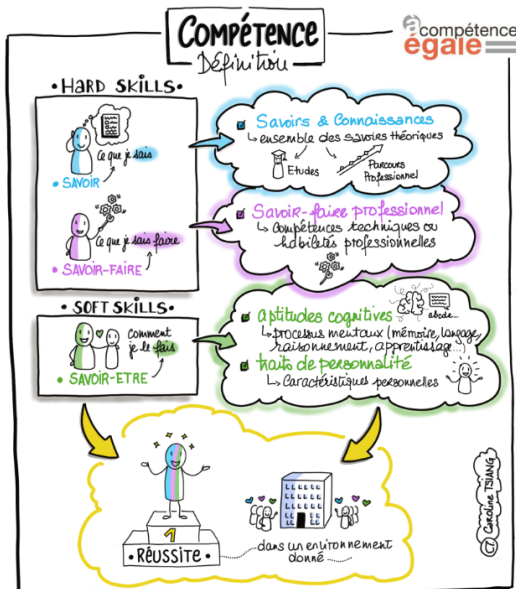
Compétence
Définition

à compétence égale

HARD SKILLS

Ce que je sais
• SAVOIR

Ce que je sais faire
• SAVOIR-FAIRE

Savoirs & Connaissances
↳ ensemble des savoirs théoriques
Etudes
Parcours Professionnel

Savoir-faire professionnel
↳ Compétences techniques ou habilités professionnelles

SOFT SKILLS

Comment je le fais
• SAVOIR-ETRE

Aptitudes cognitives
↳ Processus mentaux (mémoire, langage, raisonnement, apprentissage...)
abcde...

Traits de personnalité
↳ Caractéristiques personnelles

1
RÉUSSITE

... dans un environnement donné

© Caroline TSIANG